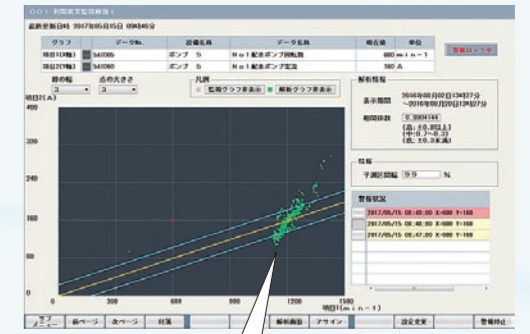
○○○ 相関異常監視画面

最終更新日時 2017年05月15日 09時40分

| グラフ | | データNo. | 設備名称 | データ名称 | 現在値 | 単位 |
|---|---|---|---|---|---|---|
| 項目1(X軸) | | 5410005 | ポンプ 5 | No1配水ポンプ回転数 | 600 | min-1 |
| 項目2(Y軸) | | 5410006 | ポンプ 5 | No1配水ポンプ電流 | 160 | A |

警報ロック中

線の幅
3

点の大きさ
3

凡例
監視グラフ非表示
解析グラフ非表示

項目2(A)
400
320
240
160
80
0
0 300 600 900 1200 1500
項目1(min-1)

解析情報
表示期間 2016年08月02日13時27分 ~2016年09月20日13時27分
相関係数 0.9904144
(高:±0.8以上) (中:0.7~0.3) (低:±0.3未満)

情報
予測区間幅 99 %

警報状況
2017/05/15 08:45:00 X=600 Y=160
2017/05/15 08:46:00 X=600 Y=160
2017/05/15 08:47:00 X=600 Y=160

メニュー
前ページ
次ページ
印刷
解析画面
アサイン
設定変更
警報停止